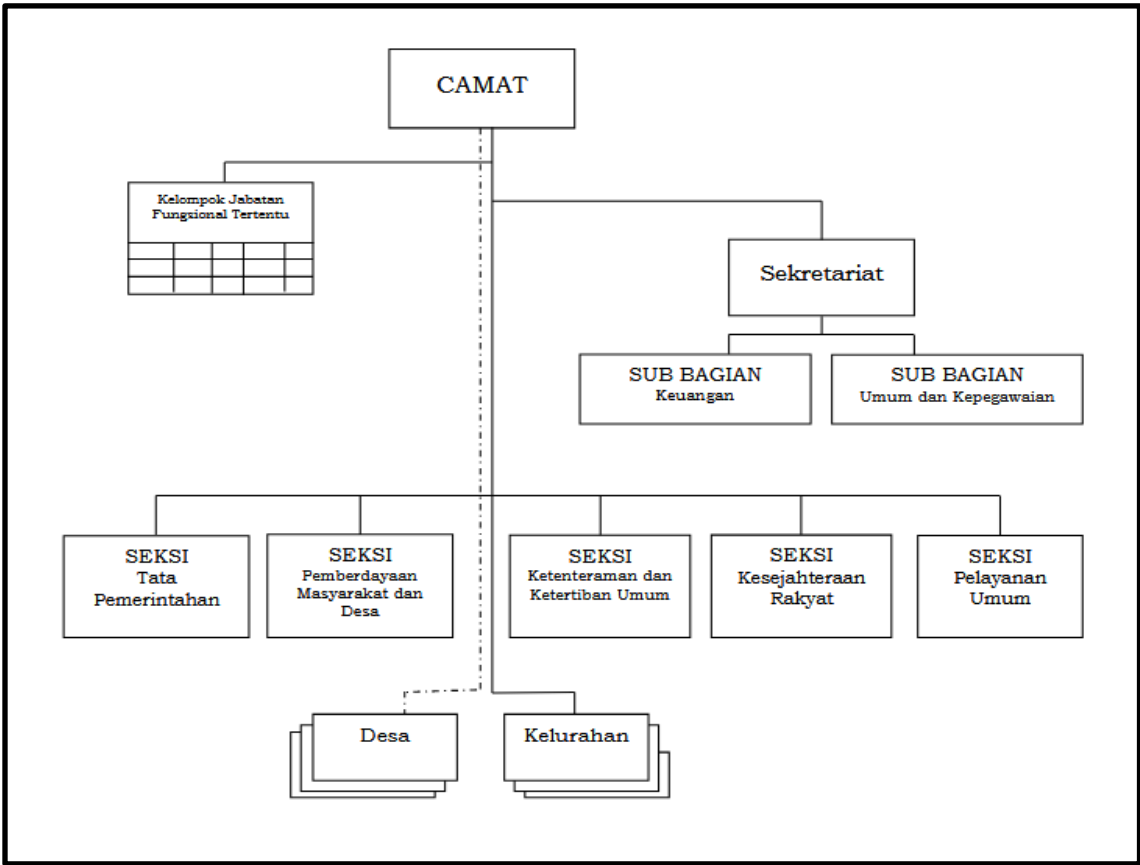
CAMAT

Kelompok Jabatan Fungsional Tertentu

Sekretariat

SUB BAGIAN
Keuangan

SUB BAGIAN
Umum dan Kepegawaian

SEKSI
Tata Pemerintahan

SEKSI
Pemberdayaan Masyarakat dan Desa

SEKSI
Ketenteraman dan Ketertiban Umum

SEKSI
Kesejahteraan Rakyat

SEKSI
Pelayanan Umum

Desa

Kelurahan